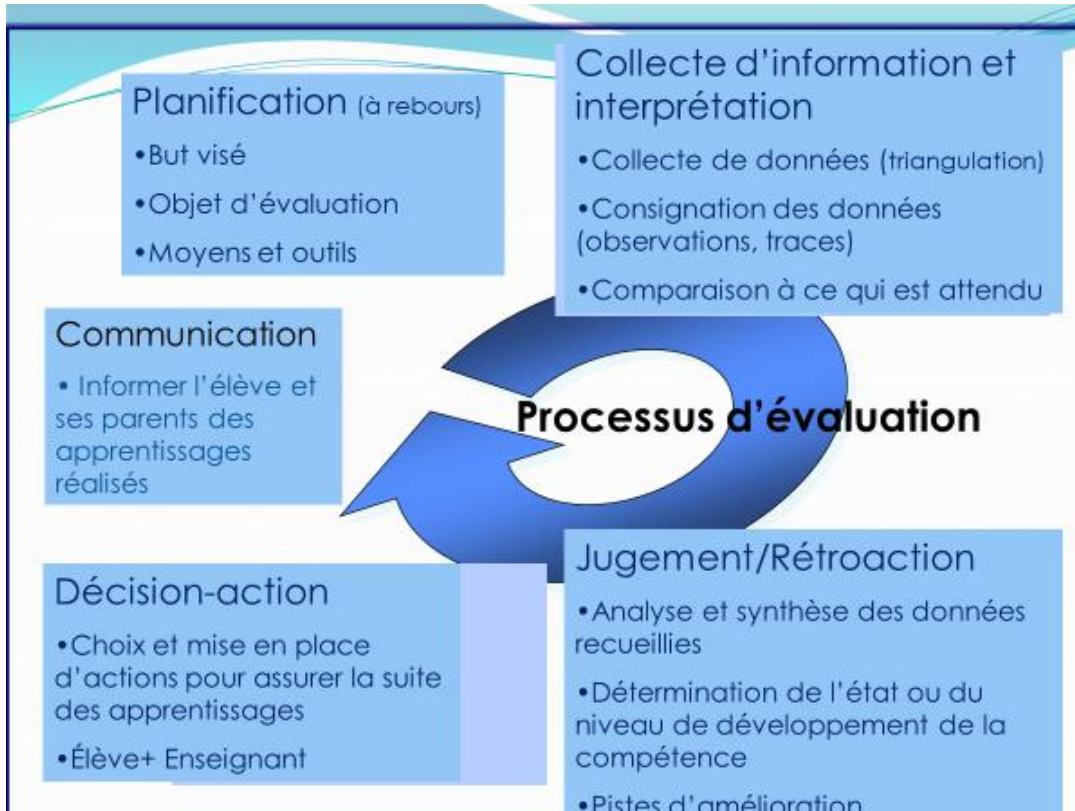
Planification (à rebours)

•But visé

•Objet d'évaluation

•Moyens et outils

Collecte d'information et interprétation

•Collecte de données (triangulation)

•Consignation des données (observations, traces)

•Comparaison à ce qui est attendu

Communication

• Informer l'élève et ses parents des apprentissages réalisés

Processus d'évaluation

Décision-action

•Choix et mise en place d'actions pour assurer la suite des apprentissages

•Élève+ Enseignant

Jugement/Rétroaction

•Analyse et synthèse des données recueillies

•Détermination de l'état ou du niveau de développement de la compétence

•Pistes d'amélioration